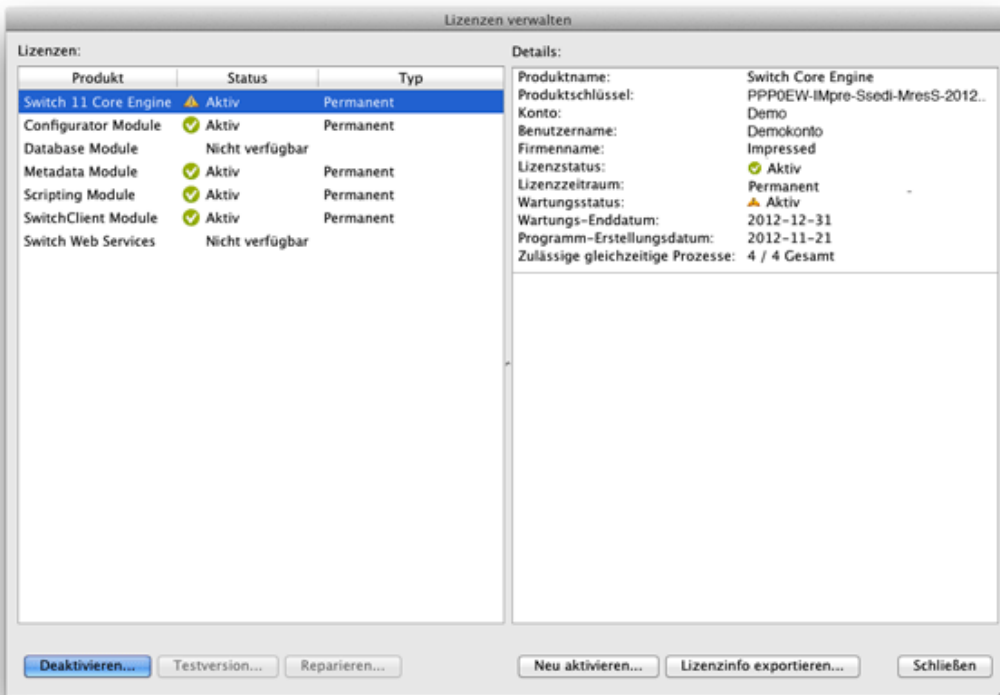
Lizenzen verwalten

Lizenzen:

| Produkt | Status | Typ |
|---|---|---|
| Switch 11 Core Engine | Aktiv | Permanent |
| Configurator Module | Aktiv | Permanent |
| Database Module | Nicht verfügbar | |
| Metadata Module | Aktiv | Permanent |
| Scripting Module | Aktiv | Permanent |
| SwitchClient Module | Aktiv | Permanent |
| Switch Web Services | Nicht verfügbar | |

Details:

| | |
|---|---|
| Produktname: | Switch Core Engine |
| Produktschlüssel: | PPP0EW-IMpre-Ssedi-MresS-2012.. |
| Konto: | Demo |
| Benutzername: | Demokonto |
| Firmenname: | Impressed |
| Lizenzstatus: | Aktiv |
| Lizenzzeitraum: | Permanent |
| Wartungsstatus: | Aktiv |
| Wartungs-Enddatum: | 2012-12-31 |
| Programm-Erstellungsdatum: | 2012-11-21 |
| Zulässige gleichzeitige Prozesse: | 4 / 4 Gesamt |

Deaktivieren... Testversion... Reparieren... Neu aktivieren... Lizenzinfo exportieren... Schließen